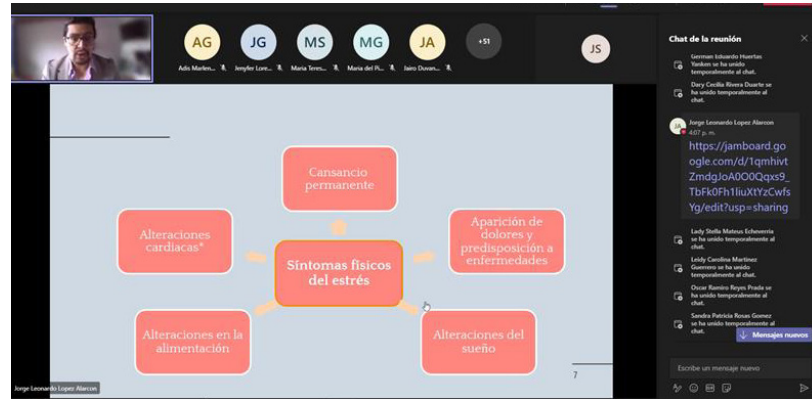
AG Adis Marlen...
JG Jenyfer Lore...
MS Maria Teres...
MG Maria del Pi...
JA Jairo Duvan...
+51
JS

Chat de la reunión

German Eduardo Huertas Yanken se ha unido temporalmente al chat.

Dacy Cecilia Rivera Duarte se ha unido temporalmente al chat.

Jorge Leonardo Lopez Alarcon 4:07 p. m.
https://jamboard.google.com/d/1qmhivtZmdgJoA0O0Qqxs9_TbFk0Fh1IiuXtYzCwfsYg/edit?usp=sharing

Lady Stella Mateus Echeverria se ha unido temporalmente al chat.

Leidy Carolina Martinez Guerrero se ha unido temporalmente al chat.

Oscar Ramiro Reyes Prada se ha unido temporalmente al chat.

Sandra Patricia Rosas Gomez se ha unido temporalmente al chat.

Mensajes nuevos

Escribe un mensaje nuevo

Cansancio permanente

Alteraciones cardiacas*

Aparición de dolores y predisposición a enfermedades

Síntomas físicos del estrés

Alteraciones en la alimentación

Alteraciones del sueño

7

Jorge Leonardo Lopez Alarcon